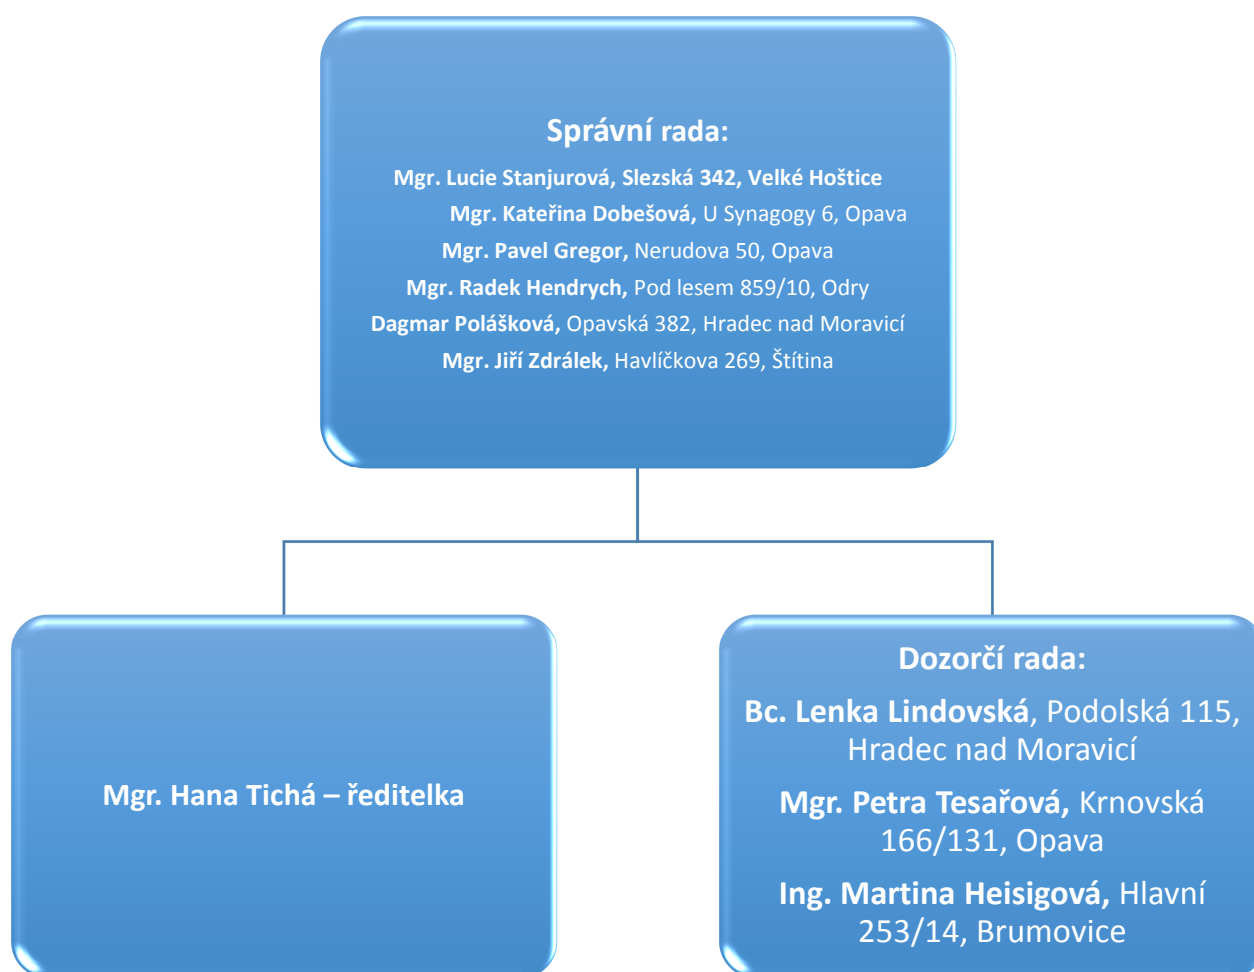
Správní rada:

Mgr. Lucie Stanjurová, Slezská 342, Velké Hoštice
Mgr. Kateřina Dobešová, U Synagogy 6, Opava
Mgr. Pavel Gregor, Nerudova 50, Opava
Mgr. Radek Hendrych, Pod lesem 859/10, Odry
Dagmar Polášková, Opavská 382, Hradec nad Moravicí
Mgr. Jiří Zdrálek, Havlíčkova 269, Štítina

Mgr. Hana Tichá – ředitelka

Dozorčí rada:

Bc. Lenka Lindovská, Podolská 115, Hradec nad Moravicí

Mgr. Petra Tesařová, Krnovská 166/131, Opava

Ing. Martina Heisigová, Hlavní 253/14, Brumovice